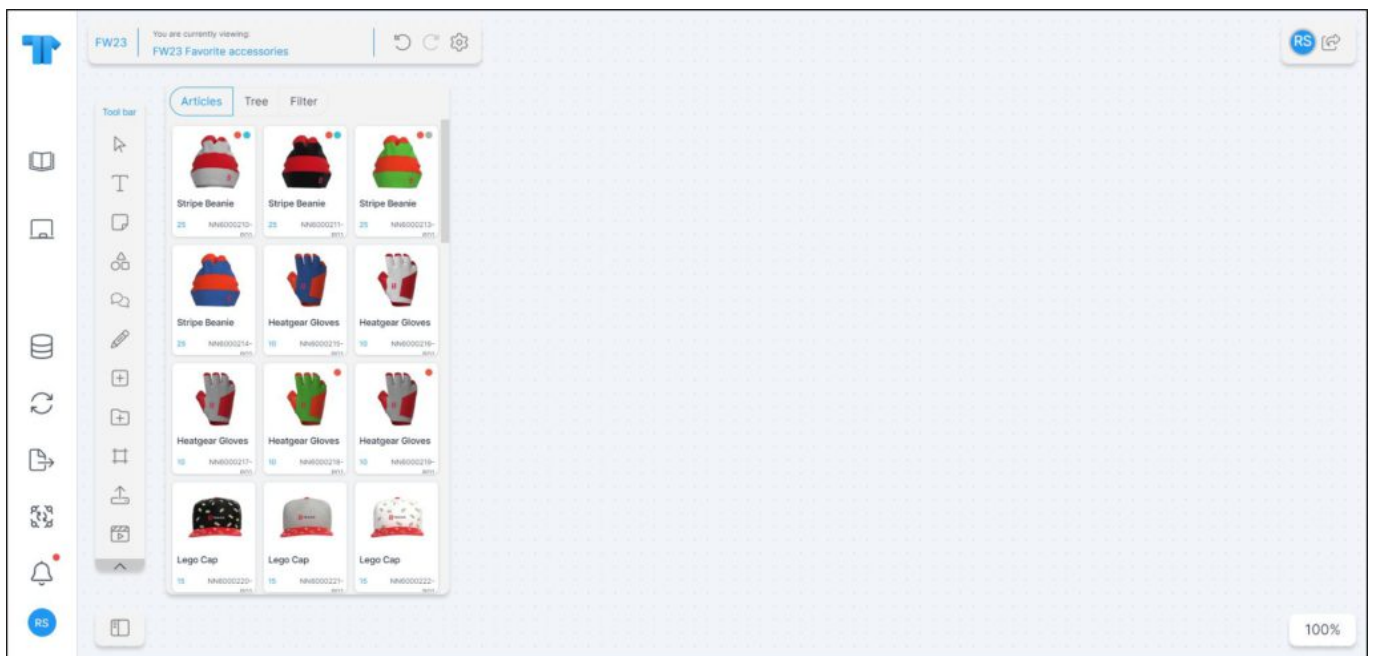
FW23 You are currently viewing: FW23 Favorite accessories

RS

Tool bar

Articles Tree Filter

Stripe Beanie
25 NN6000210-001

Stripe Beanie
25 NN6000211-001

Stripe Beanie
25 NN6000213-001

Stripe Beanie
25 NN6000214-001

Heatgear Gloves
10 NN6000215-001

Heatgear Gloves
10 NN6000216-001

Heatgear Gloves
10 NN6000217-001

Heatgear Gloves
10 NN6000218-001

Heatgear Gloves
10 NN6000219-001

Lego Cap
15 NN6000220-001

Lego Cap
15 NN6000221-001

Lego Cap
15 NN6000222-001

RS

100%